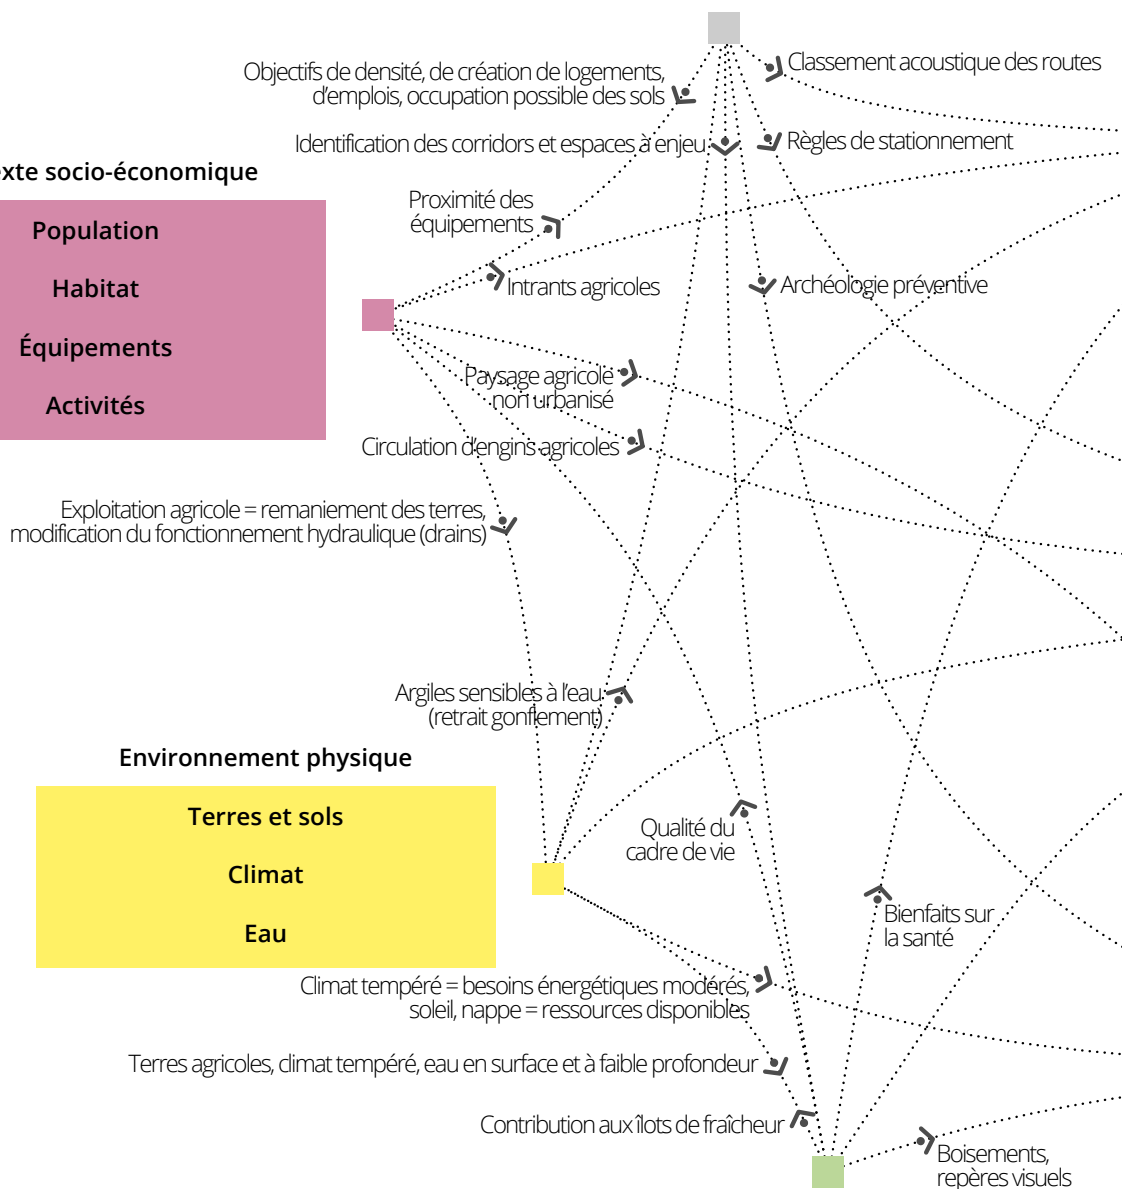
Objectifs de densité, de création de logements, d'emplois, occupation possible des sols

Classement acoustique des routes

Identification des corridors et espaces à enjeu

Règles de stationnement

xte socio-économique

Population

Habitat

Équipements

Activités

Proximité des équipements

Intrants agricoles

Archéologie préventive

Paysage agricole non urbanisé

Circulation d'engins agricoles

Exploitation agricole = remaniement des terres, modification du fonctionnement hydraulique (drains)

Argiles sensibles à l'eau (retrait gonflement)

Environnement physique

Terres et sols

Climat

Eau

Qualité du cadre de vie

Bienfaits sur la santé

Climat tempéré = besoins énergétiques modérés, soleil, nappe = ressources disponibles

Terres agricoles, climat tempéré, eau en surface et à faible profondeur

Contribution aux îlots de fraîcheur

Boisements, repères visuels